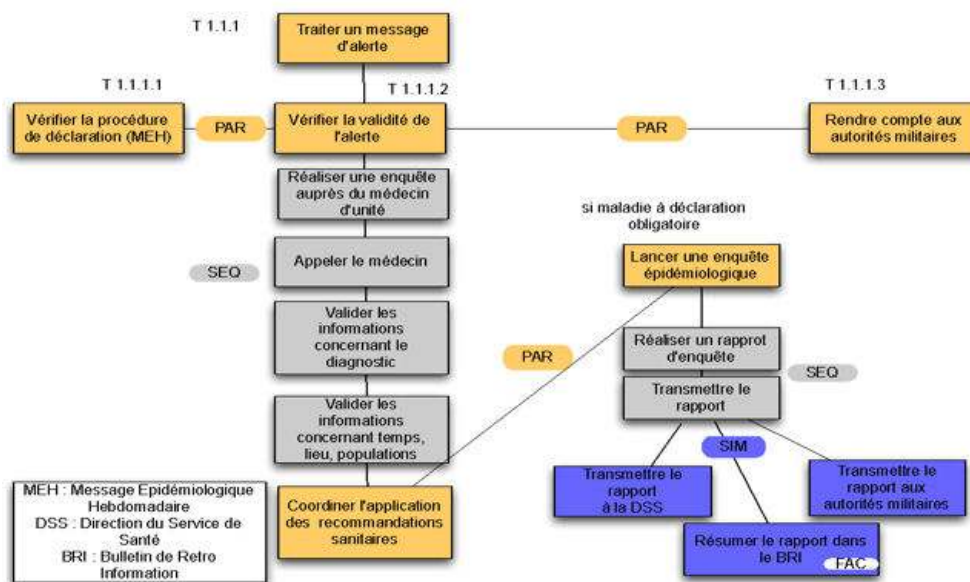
T 1.1.1

Traiter un message d'alerte

T 1.1.1.1

T 1.1.1.2

T 1.1.1.3

Vérifier la procédure de déclaration (MEH)

PAR

Vérifier la validité de l'alerte

PAR

Rendre compte aux autorités militaires

Réaliser une enquête auprès du médecin d'unité

si maladie à déclaration obligatoire

SEQ

Appeler le médecin

Lancer une enquête épidémiologique

Valider les informations concernant le diagnostic

PAR

Réaliser un rapprot d'enquête

SEQ

Transmettre le rapport

Valider les informations concernant temps, lieu, populations

SIM

Transmettre le rapport à la DSS

Transmettre le rapport aux autorités militaires

MEH : Message Epidémiologique Hebdomadaire
DSS : Direction du Service de Santé
BRI : Bulletin de Retro Information

Coordiner l'application des recommandations sanitaires

Résumer le rapport dans le BRI

FAC